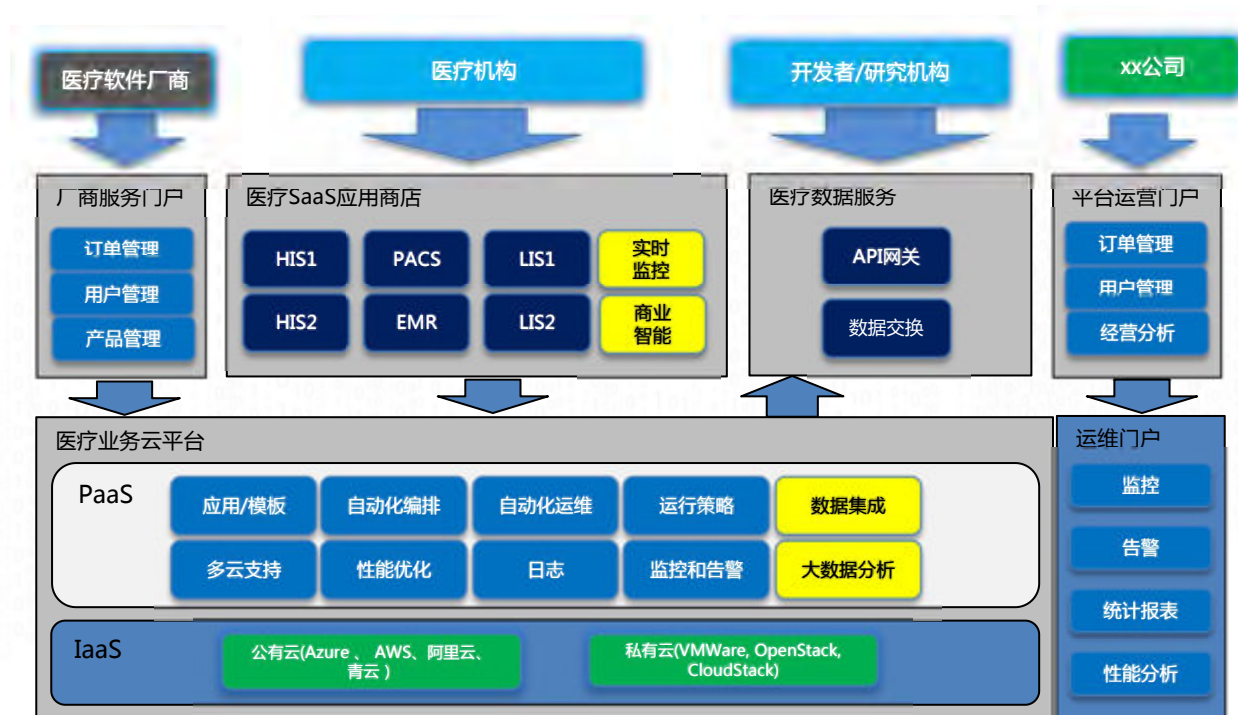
医疗软件厂商

医疗机构

开发者/研究机构

xx公司

厂商服务门户

订单管理

用户管理

产品管理

医疗SaaS应用商店

HIS1

PACS

LIS1

实时监控

HIS2

EMR

LIS2

商业智能

医疗数据服务

API网关

数据交换

平台运营门户

订单管理

用户管理

经营分析

医疗业务云平台

PaaS

应用/模板

自动化编排

自动化运维

运行策略

数据集成

多云支持

性能优化

日志

监控和告警

大数据分析

IaaS

公有云(Azure 、 AWS、阿里云、青云 )

私有云(VMWare, OpenStack, CloudStack)

运维门户

监控

告警

统计报表

性能分析